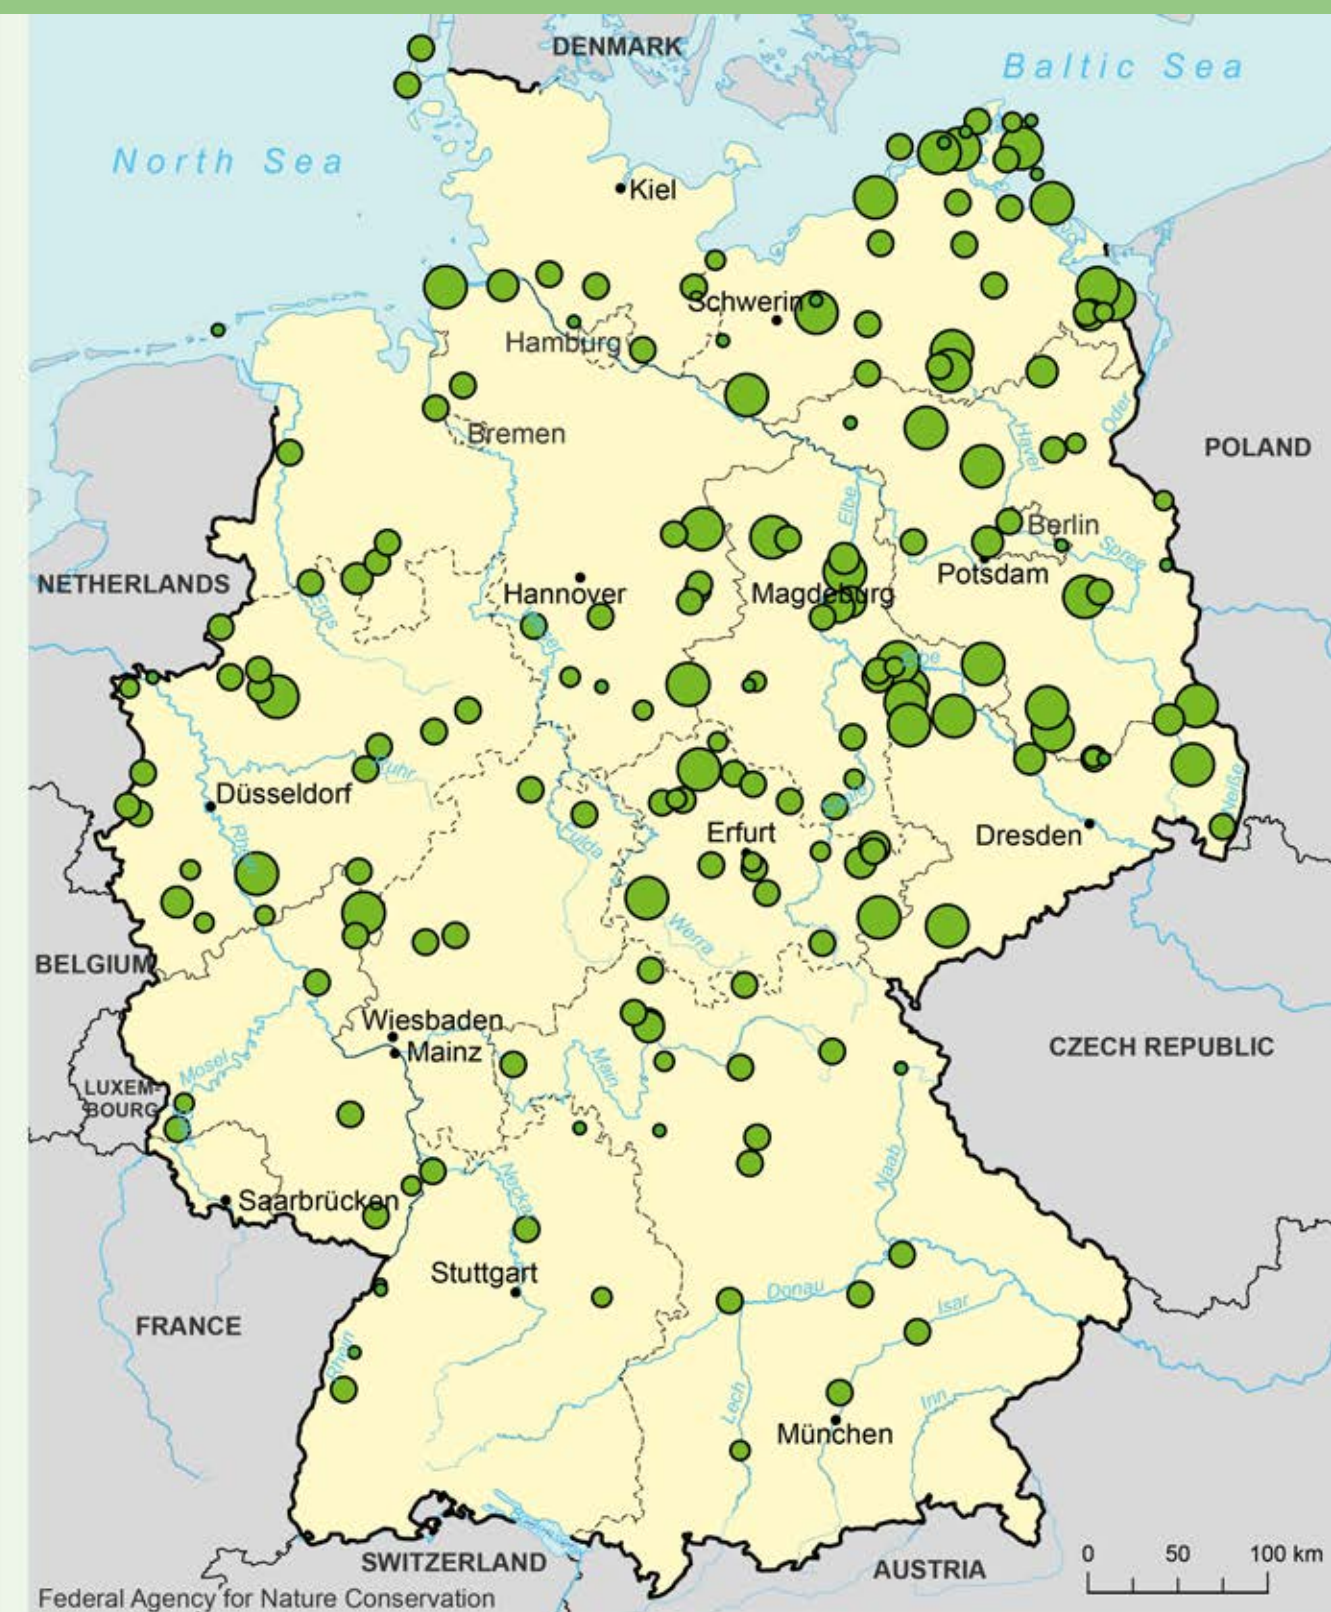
DENMARK
Baltic Sea
North Sea
Kiel
Schwerin
Hamburg
Bremen
POLAND
NETHERLANDS
Berlin
Potsdam
Hannover
Magdeburg
Ems
Weser
Elbe
Havel
Oder
Spree
Düsseldorf
Ruhr
Rhein
Fulda
Saale
Erfurt
Dresden
Werra
Neiße
BELGIUM
Wiesbaden
Mainz
Mosel
Main
CZECH REPUBLIC
LUXEMBOURG
Saarbrücken
Neckar
Naab
Stuttgart
Donau
Isar
FRANCE
Rhein
Lech
Inn
München
SWITZERLAND
AUSTRIA
0 50 100 km
Federal Agency for Nature Conservation